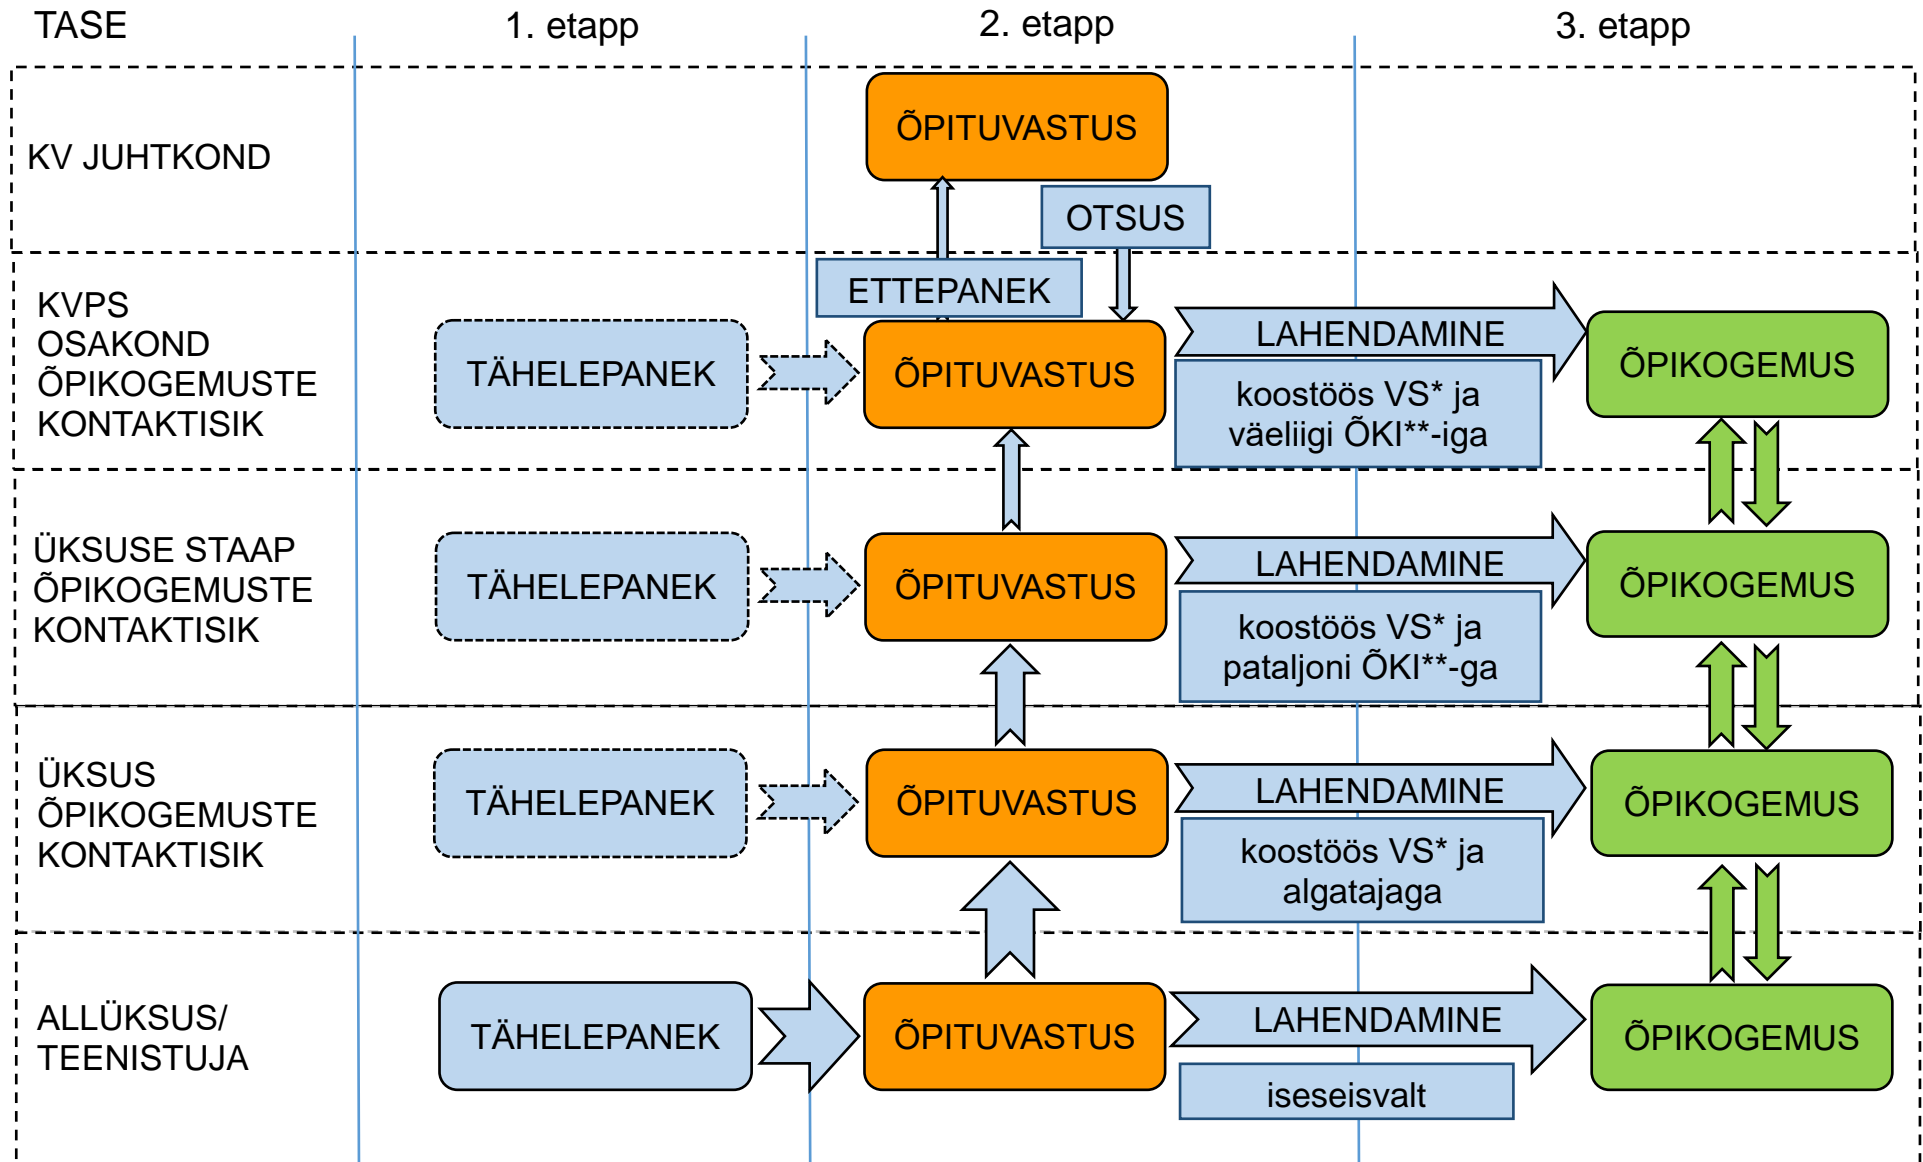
TASE
1. etapp
2. etapp
3. etapp

KV JUHTKOND
ÕPITUVASTUS
OTSUS
ETTEPANEK

KVPS OSAKOND ÕPIKOGEMUSTE KONTAKTISIK
TÄHELEPANEK
ÕPITUVASTUS
LAHENDAMINE
koostöös VS* ja väeliigi ÕKI**-iga
ÕPIKOGEMUS

ÜKSUSE STAAP ÕPIKOGEMUSTE KONTAKTISIK
TÄHELEPANEK
ÕPITUVASTUS
LAHENDAMINE
koostöös VS* ja pataljoni ÕKI**-ga
ÕPIKOGEMUS

ÜKSUS ÕPIKOGEMUSTE KONTAKTISIK
TÄHELEPANEK
ÕPITUVASTUS
LAHENDAMINE
koostöös VS* ja algatajaga
ÕPIKOGEMUS

ALLÜKSUS/ TEENISTUJA
TÄHELEPANEK
ÕPITUVASTUS
LAHENDAMINE
iseseisvalt
ÕPIKOGEMUS